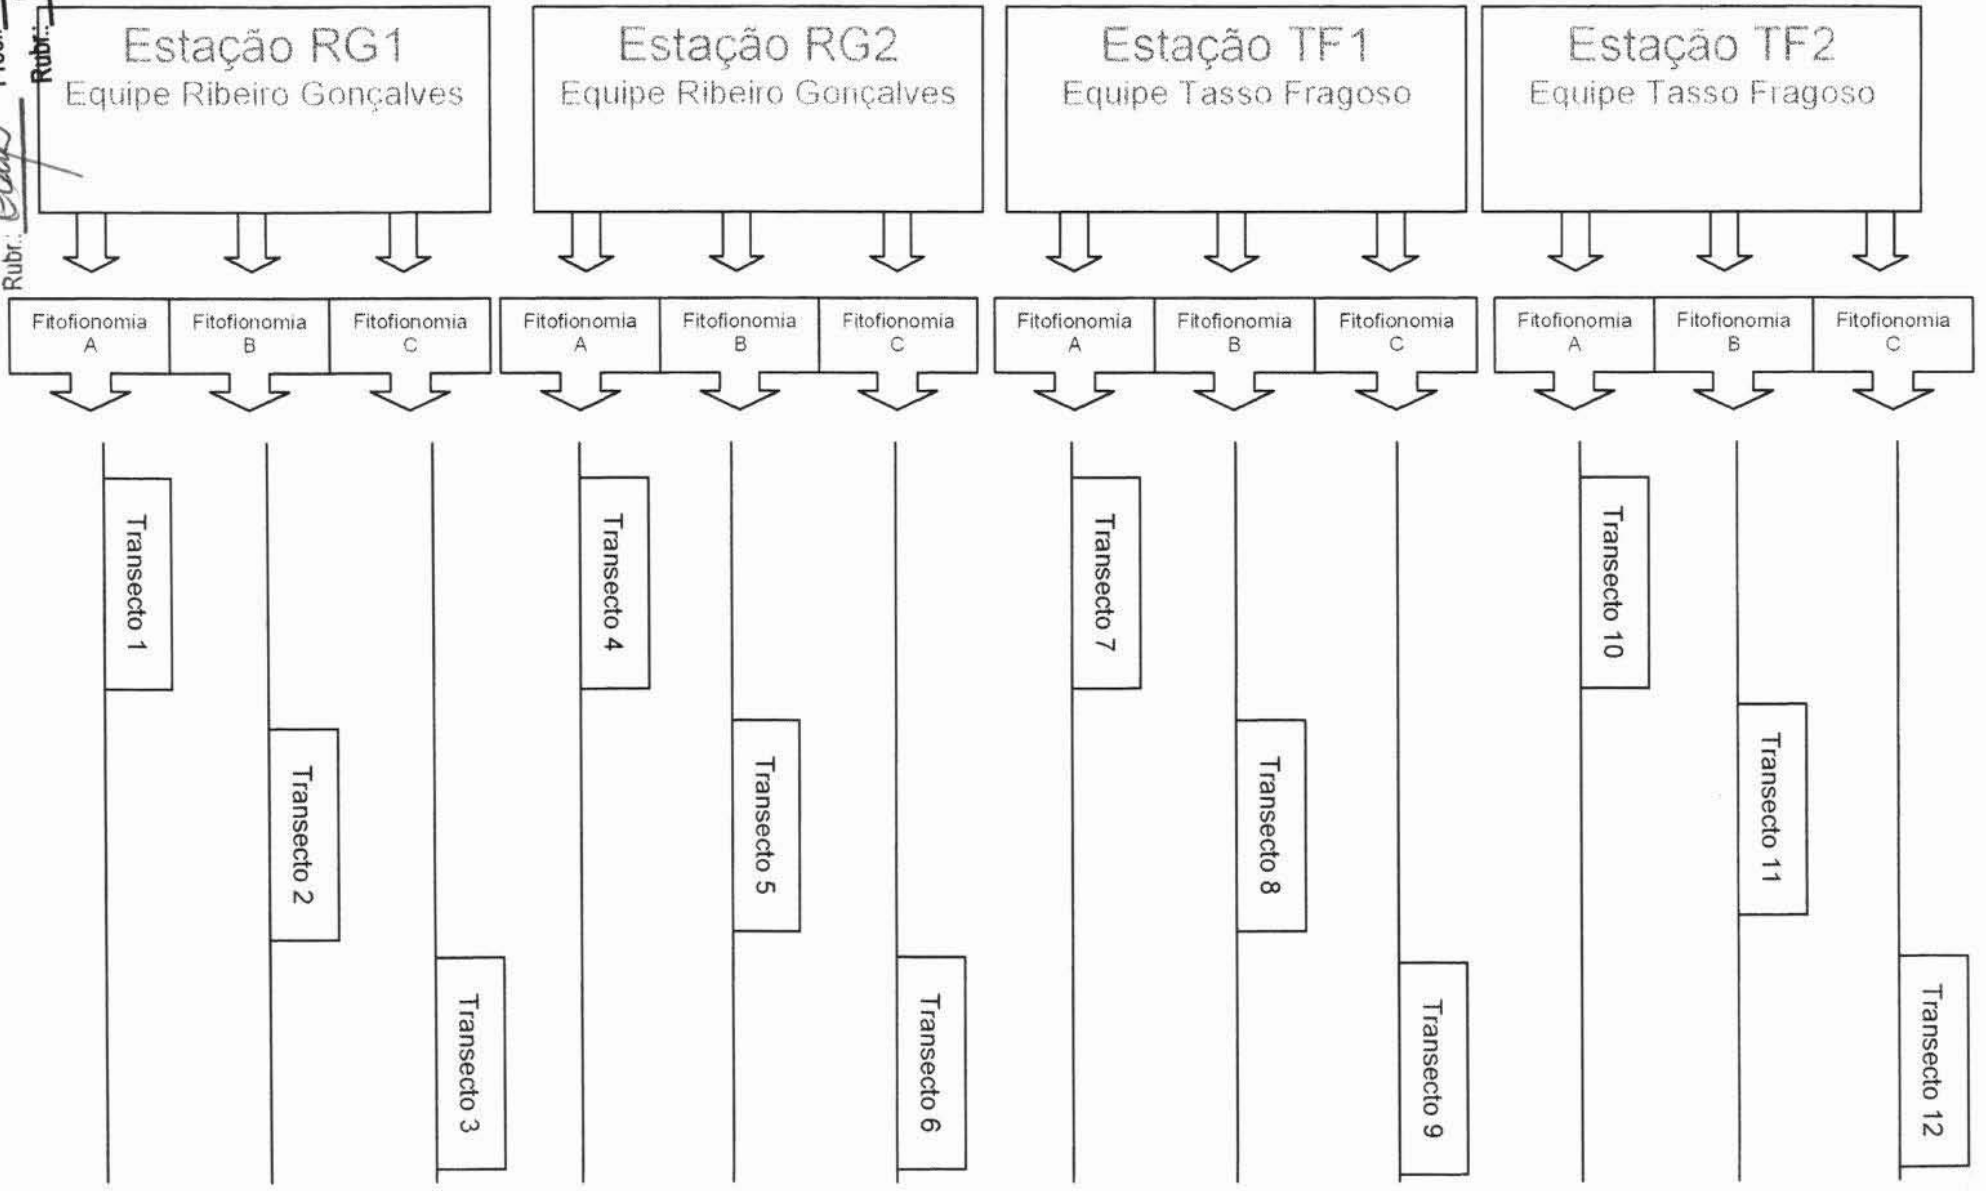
Rubr.: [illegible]
Rubr.:

Estação RG1
Equipe Ribeiro Gonçalves

Estação RG2
Equipe Ribeiro Gonçalves

Estação TF1
Equipe Tasso Fragoso

Estação TF2
Equipe Tasso Fragoso

Fitofionomia A
Fitofionomia B
Fitofionomia C
Fitofionomia A
Fitofionomia B
Fitofionomia C
Fitofionomia A
Fitofionomia B
Fitofionomia C
Fitofionomia A
Fitofionomia B
Fitofionomia C

Transecto 1
Transecto 2
Transecto 3
Transecto 4
Transecto 5
Transecto 6
Transecto 7
Transecto 8
Transecto 9
Transecto 10
Transecto 11
Transecto 12